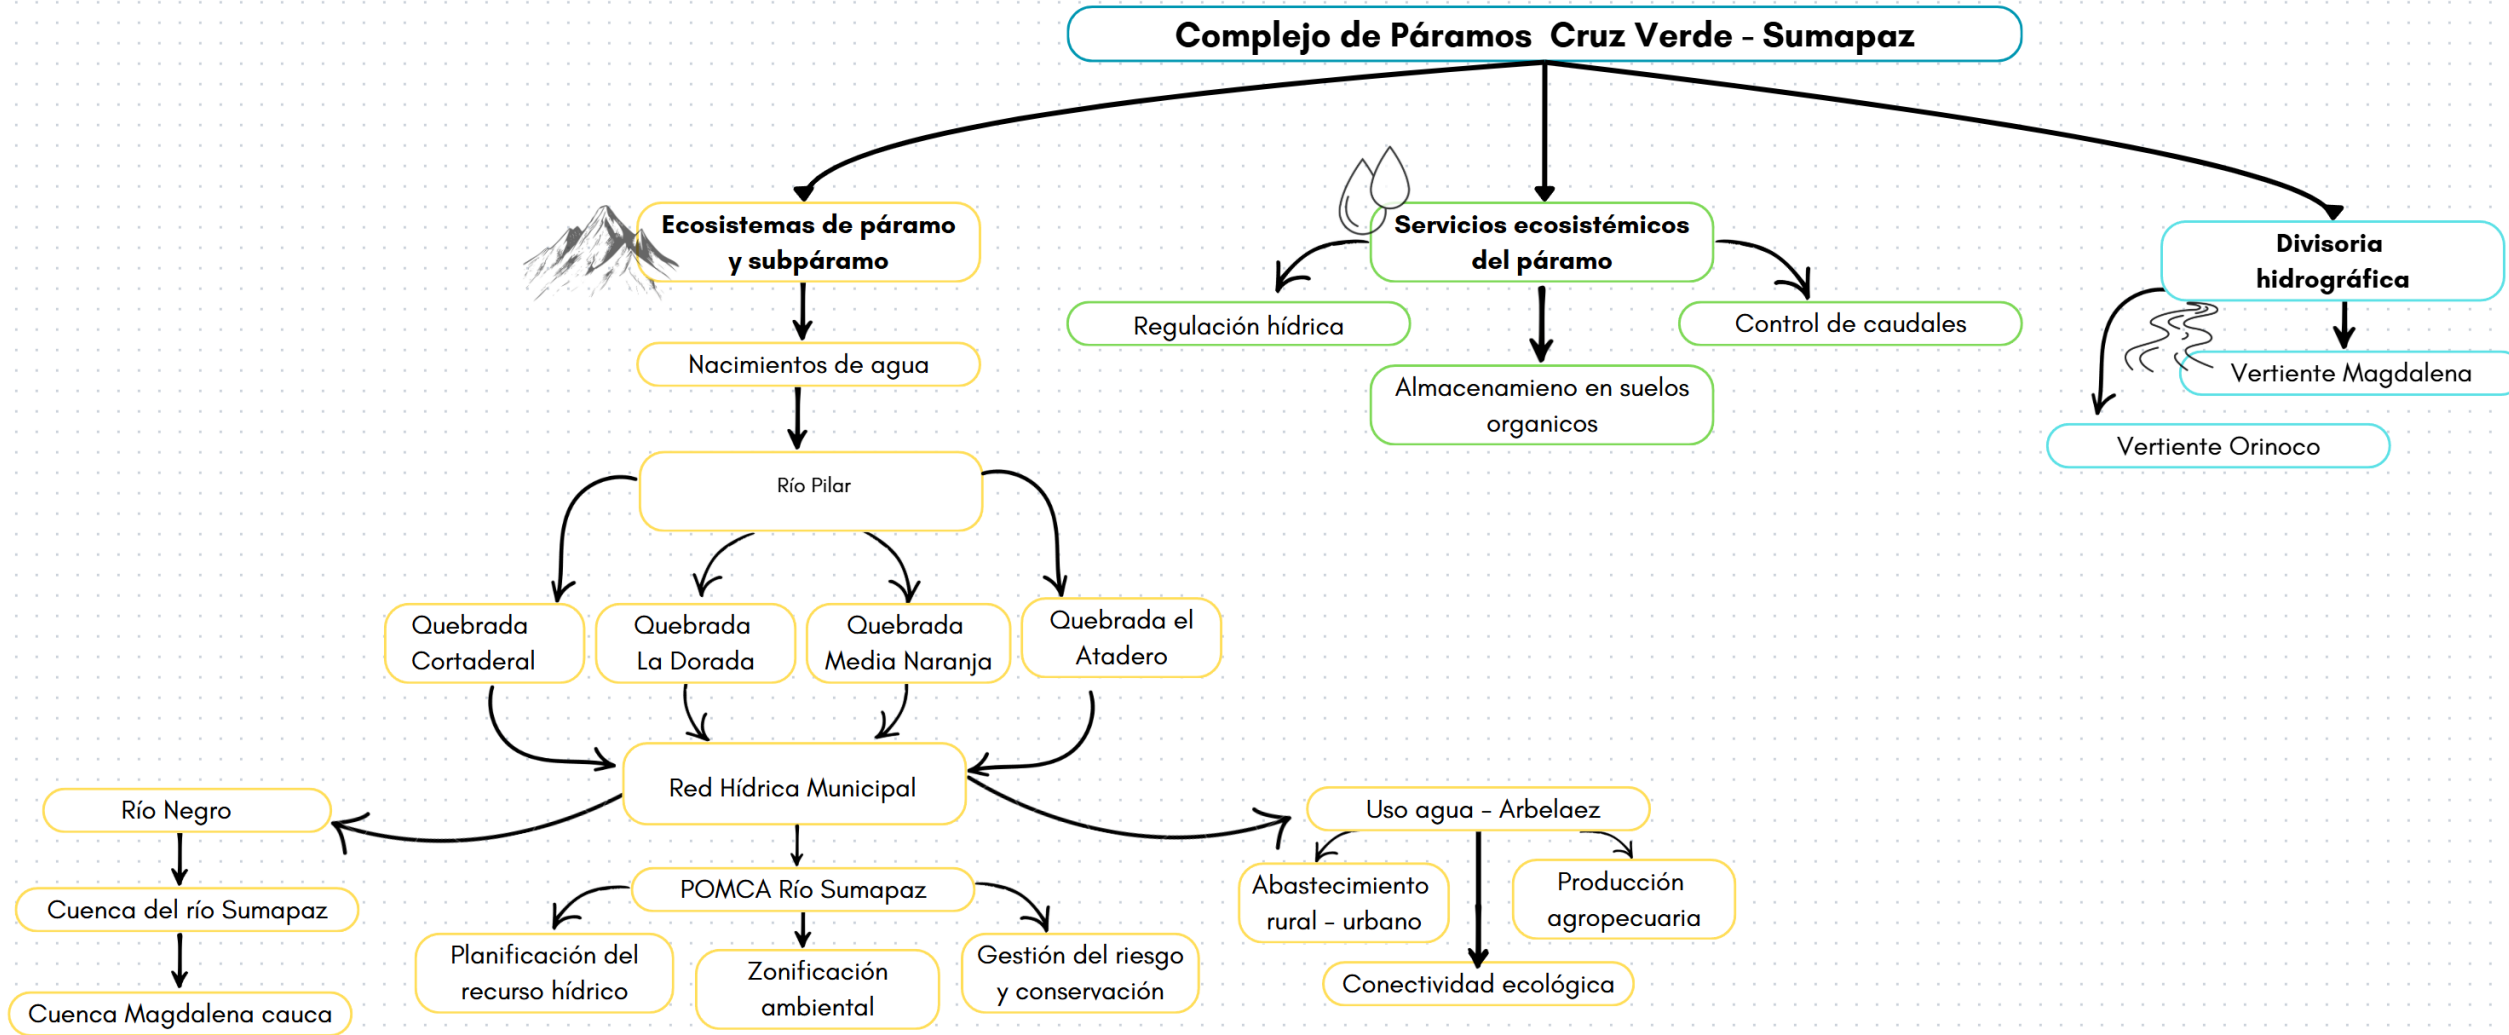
Complejo de Páramos Cruz Verde - Sumapaz

Ecosistemas de páramo y subpáramo

Servicios ecosistémicos del páramo

Divisoria hidrográfica

Nacimientos de agua

Regulación hídrica

Control de caudales

Vertiente Magdalena

Almacenamieno en suelos organicos

Vertiente Orinoco

Río Pilar

Quebrada Cortaderal

Quebrada La Dorada

Quebrada Media Naranja

Quebrada el Atadero

Red Hídrica Municipal

Río Negro

Uso agua - Arbelaez

Cuenca del río Sumapaz

POMCA Río Sumapaz

Abastecimiento rural - urbano

Producción agropecuaria

Planificación del recurso hídrico

Zonificación ambiental

Gestión del riesgo y conservación

Conectividad ecológica

Cuenca Magdalena cauca